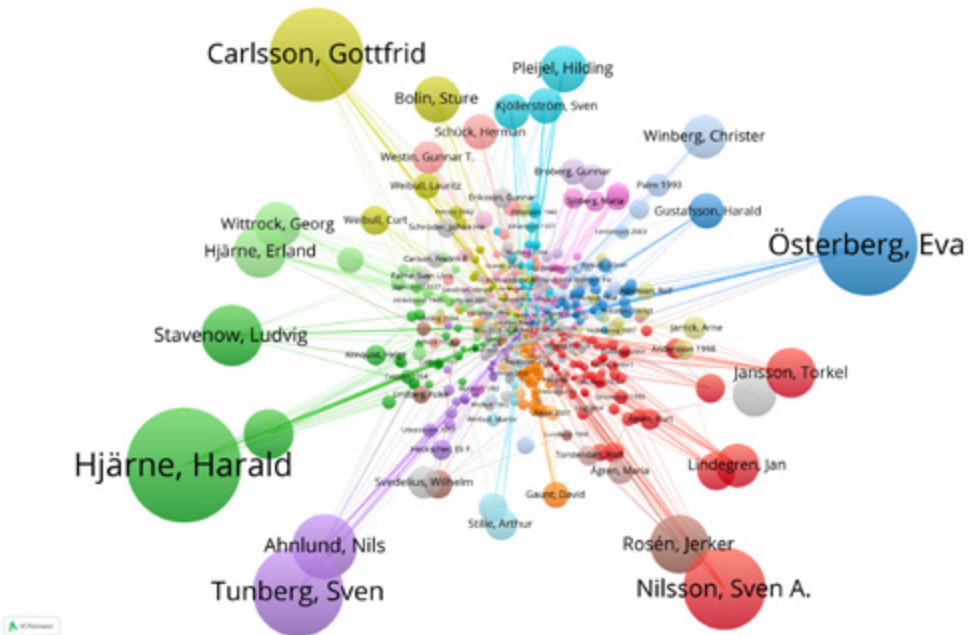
Carlsson, Gottfrid

Pleijel, Hilding

Bolin, Sture

Kjöllerström, Sven

Schück, Herman

Winberg, Christer

Westin, Gunnar T.

Broberg, Gunnar

Weibull, Lauritz

Palm 1993

Sjöberg, Maria

Gustafsson, Harald

Wittrock, Georg

Weibull, Curt

Österberg, Eva

Hjärne, Erland

Stavenow, Ludvig

Jarrick, Arne

Andersson 1998

Jansson, Torkel

Hjärne, Harald

Lindegren, Jan

Svedelius, Wilhelm

Sundberg, Ingvar

Ågren, Maria

Gaunt, David

Stille, Arthur

Ahnlund, Nils

Rosén, Jerker

Tunberg, Sven

Nilsson, Sven A.

VOSviewer